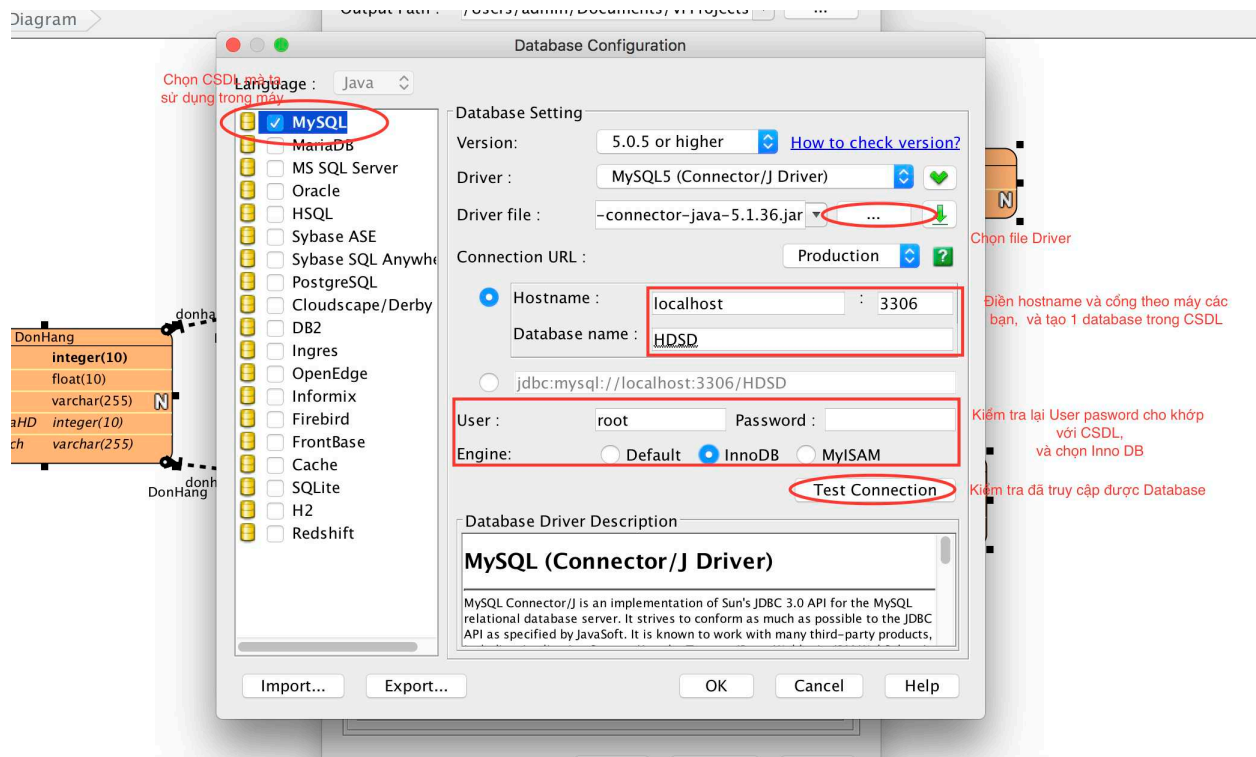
Diagram

Output Path : /Users/admin/Documents/VPProjects ...

Database Configuration

Chọn CSDL mà ta sử dụng trong máy

Language : Java

MySQL
MariaDB
MS SQL Server
Oracle
HSQL
Sybase ASE
Sybase SQL Anywhe
PostgreSQL
Cloudscape/Derby
DB2
Ingres
OpenEdge
Informix
Firebird
FrontBase
Cache
SQLite
H2
Redshift

Database Setting
Version: 5.0.5 or higher How to check version?
Driver : MySQL5 (Connector/J Driver)
Driver file : -connector-java-5.1.36.jar ...
Chọn file Driver
Connection URL : Production
Hostname : localhost : 3306
Database name : HDSD
Điền hostname và cổng theo máy các bạn, và tạo 1 database trong CSDL
jdbc:mysql://localhost:3306/HDSD
User : root Password :
Engine: Default InnoDB MyISAM
Kiểm tra lại User pasword cho khớp với CSDL, và chọn Inno DB
Test Connection
Kiểm tra đã truy cập được Database

Database Driver Description
MySQL (Connector/J Driver)
MySQL Connector/J is an implementation of Sun's JDBC 3.0 API for the MySQL relational database server. It strives to conform as much as possible to the JDBC API as specified by JavaSoft. It is known to work with many third-party products,

donha
DonHang
integer(10)
float(10)
varchar(255)
N
aHD integer(10)
ch varchar(255)
donh
DonHang
N

Import... Export... OK Cancel Help